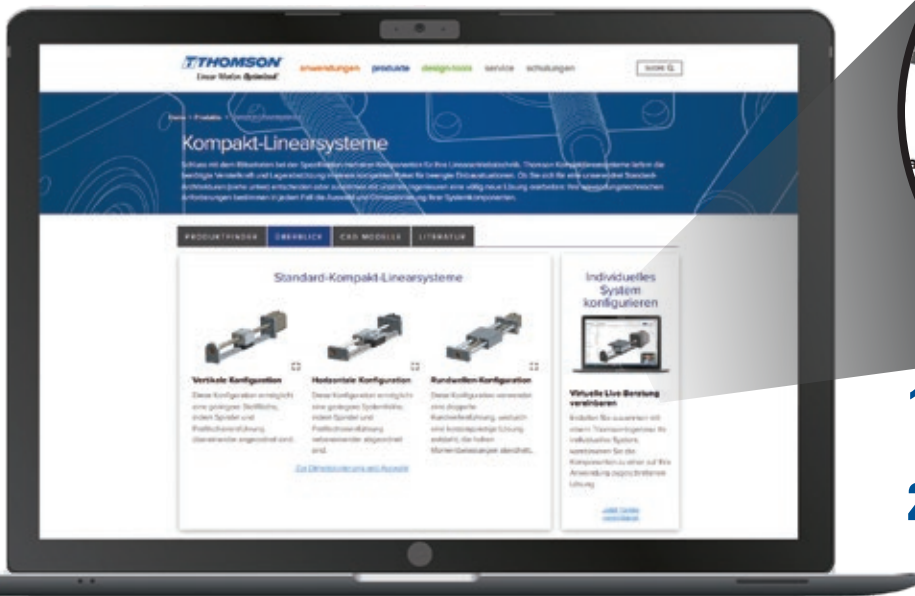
THOMSON
Linear Motion. Optimized.

anwendungen produkte design-tools service schulungen

SUCHE

Kompakt-Linearsysteme

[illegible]

PRODUKTFINDER ÜBERBLICK CAD MODELLE LITERATUR

Standard-Kompakt-Linearsysteme

Vertikale Konfiguration
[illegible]

Horizontale Konfiguration
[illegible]

Rundwellen-Konfiguration
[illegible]

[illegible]

Individuelles System konfigurieren

Virtuelle Live-Beratung vereinbaren
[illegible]

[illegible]

1

2